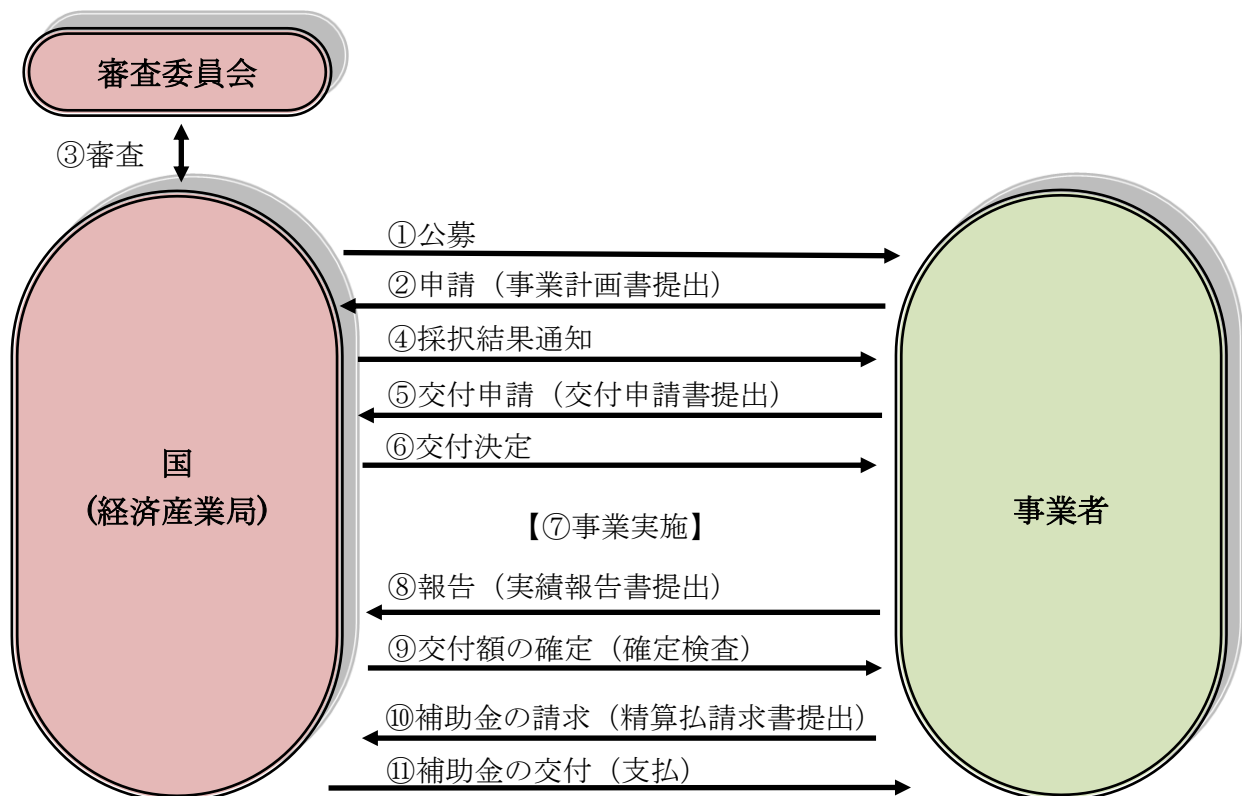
審査委員会

③審査

国
（経済産業局）

①公募

②申請（事業計画書提出）

④採択結果通知

⑤交付申請（交付申請書提出）

⑥交付決定

【⑦事業実施】

⑧報告（実績報告書提出）

⑨交付額の確定（確定検査）

⑩補助金の請求（精算払請求書提出）

⑪補助金の交付（支払）

事業者